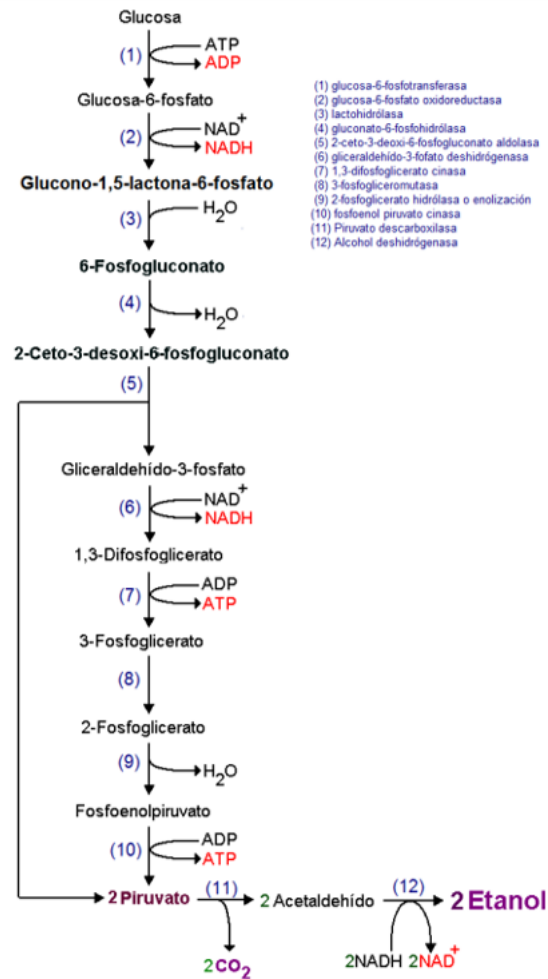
Glucosa

(1) ATP ADP

Glucosa-6-fosfato

(2) NAD$^+$ NADH

Glucono-1,5-lactona-6-fosfato

(3) $H_2O$

6-Fosfogluconato

(4) $H_2O$

2-Ceto-3-desoxi-6-fosfogluconato

(5)

Gliceraldehído-3-fosfato

(6) NAD$^+$ NADH

1,3-Difosfoglicerato

(7) ADP ATP

3-Fosfoglicerato

(8)

2-Fosfoglicerato

(9) $H_2O$

Fosfoenolpiruvato

(10) ADP ATP

2 Piruvato (11) 2 Acetaldehído (12) 2 Etanol

2$CO_2$ 2NADH 2NAD$^+$

(1) glucosa-6-fosfotransferasa
(2) glucosa-6-fosfato oxidoreductasa
(3) lactohidrólasa
(4) gluconato-6-fosfohidrólasa
(5) 2-ceto-3-deoxi-6-fosfogluconato aldolasa
(6) gliceraldehído-3-fofato deshidrógenasa
(7) 1,3-difosfoglicerato cinasa
(8) 3-fosfogliceromutasa
(9) 2-fosfoglicerato hidrólasa o enolización
(10) fosfoenol piruvato cinasa
(11) Piruvato descarboxilasa
(12) Alcohol deshidrógenasa